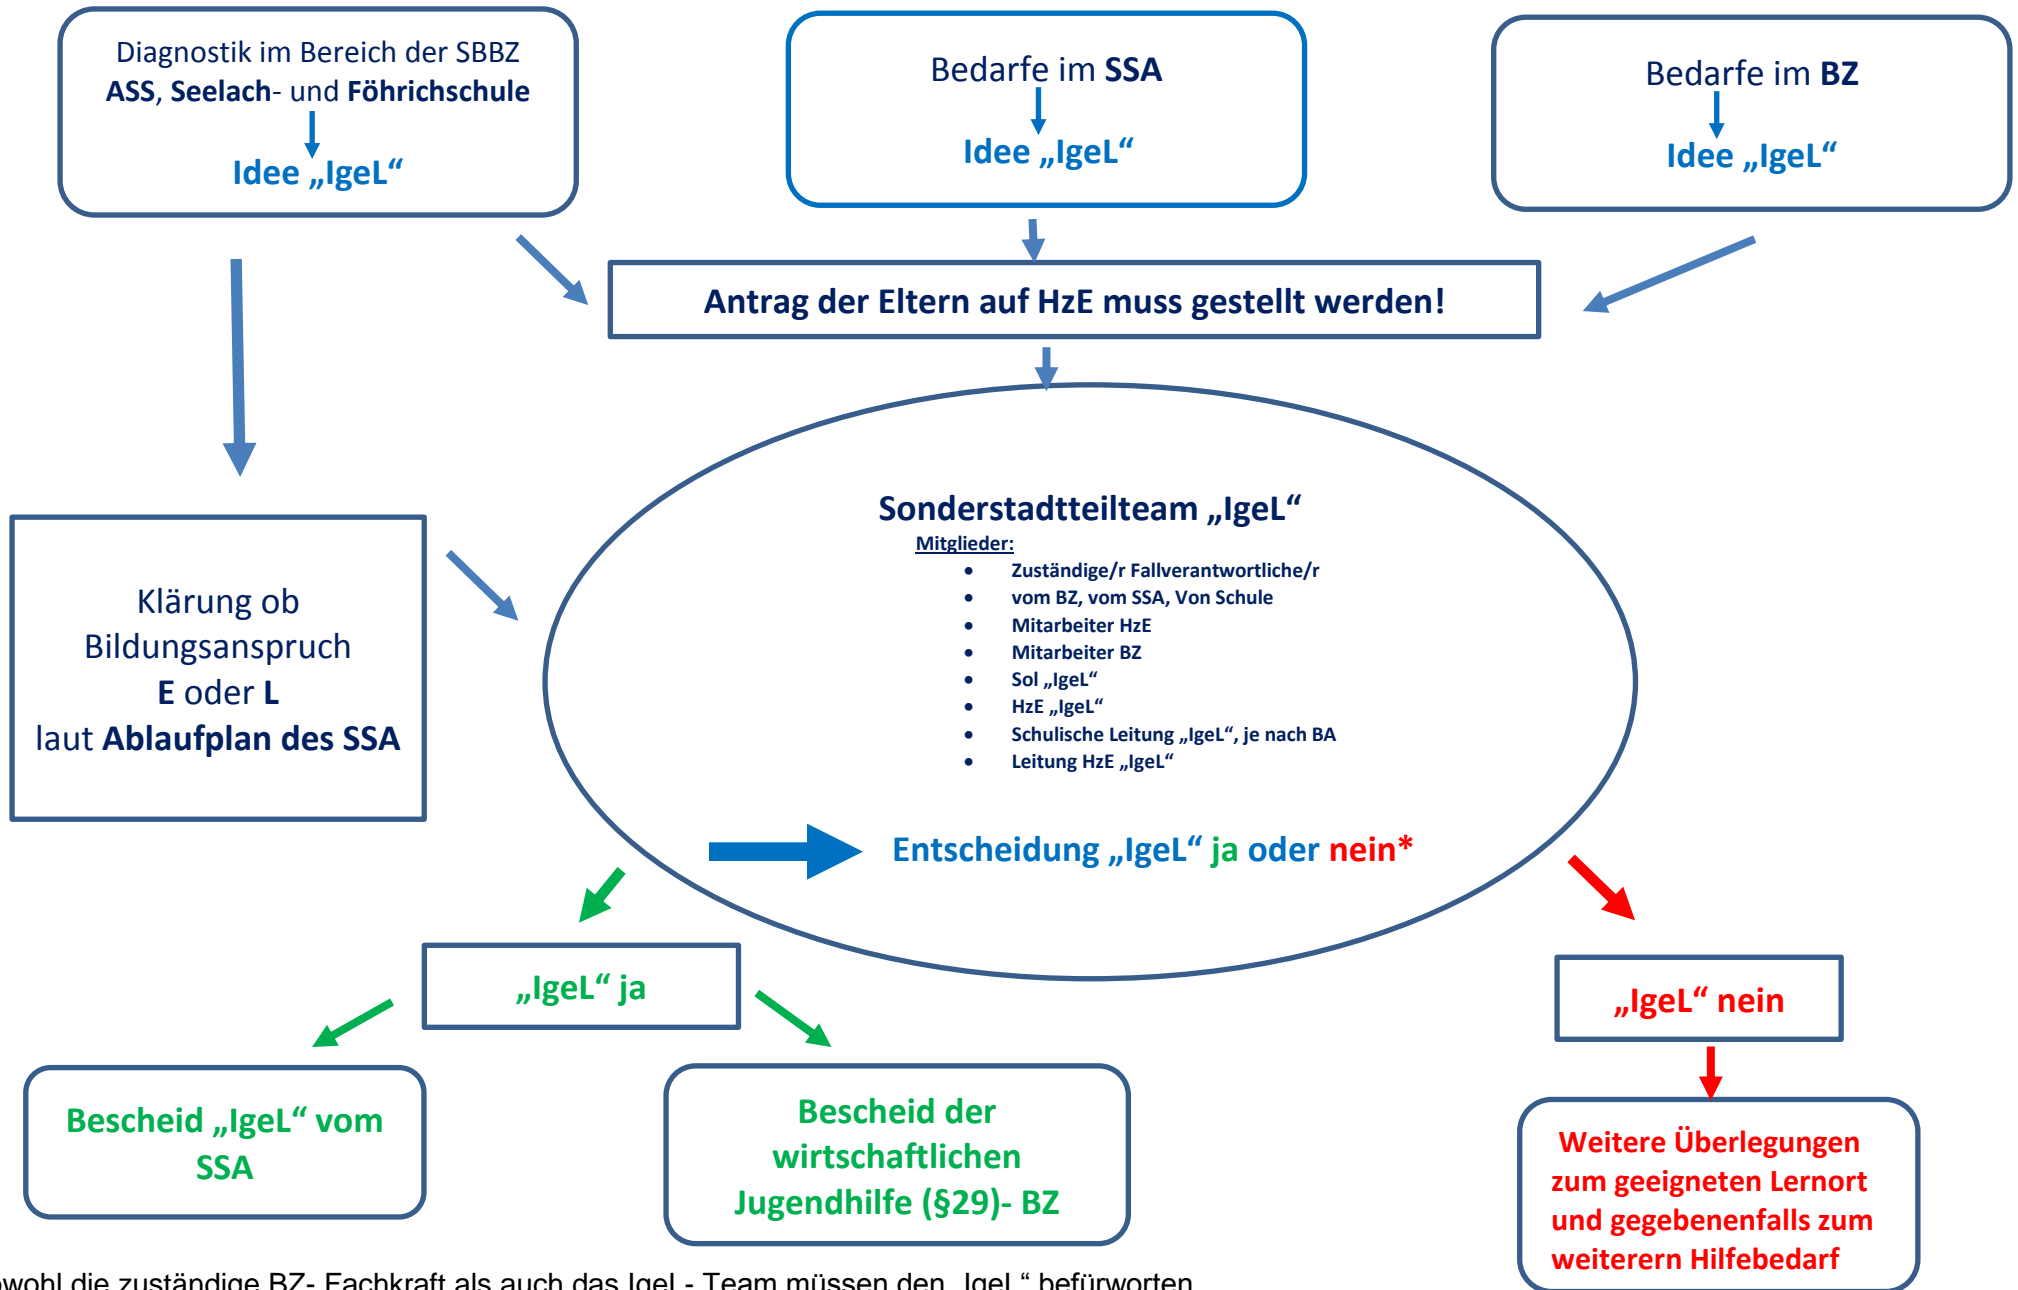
Diagnostik im Bereich der SBBZ
ASS, Seelach- und Föhrichschule
Idee „IgeL“

Bedarfe im SSA
Idee „IgeL“

Bedarfe im BZ
Idee „IgeL“

Antrag der Eltern auf HzE muss gestellt werden!

Klärung ob Bildungsanspruch E oder L laut Ablaufplan des SSA

Sonderstadtteilteam „IgeL“
Mitglieder:
- Zuständige/r Fallverantwortliche/r
- vom BZ, vom SSA, Von Schule
- Mitarbeiter HzE
- Mitarbeiter BZ
- Sol „IgeL“
- HzE „IgeL“
- Schulische Leitung „IgeL“, je nach BA
- Leitung HzE „IgeL“

Entscheidung „IgeL“ ja oder nein*

„IgeL“ ja

„IgeL“ nein

Bescheid „IgeL“ vom SSA

Bescheid der wirtschaftlichen Jugendhilfe (§29)- BZ

Weitere Überlegungen zum geeigneten Lernort und gegebenenfalls zum weiterern Hilfebedarf

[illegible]wohl die zuständige BZ- Fachkraft als auch das Igel - Team müssen den „Igel " befürworten